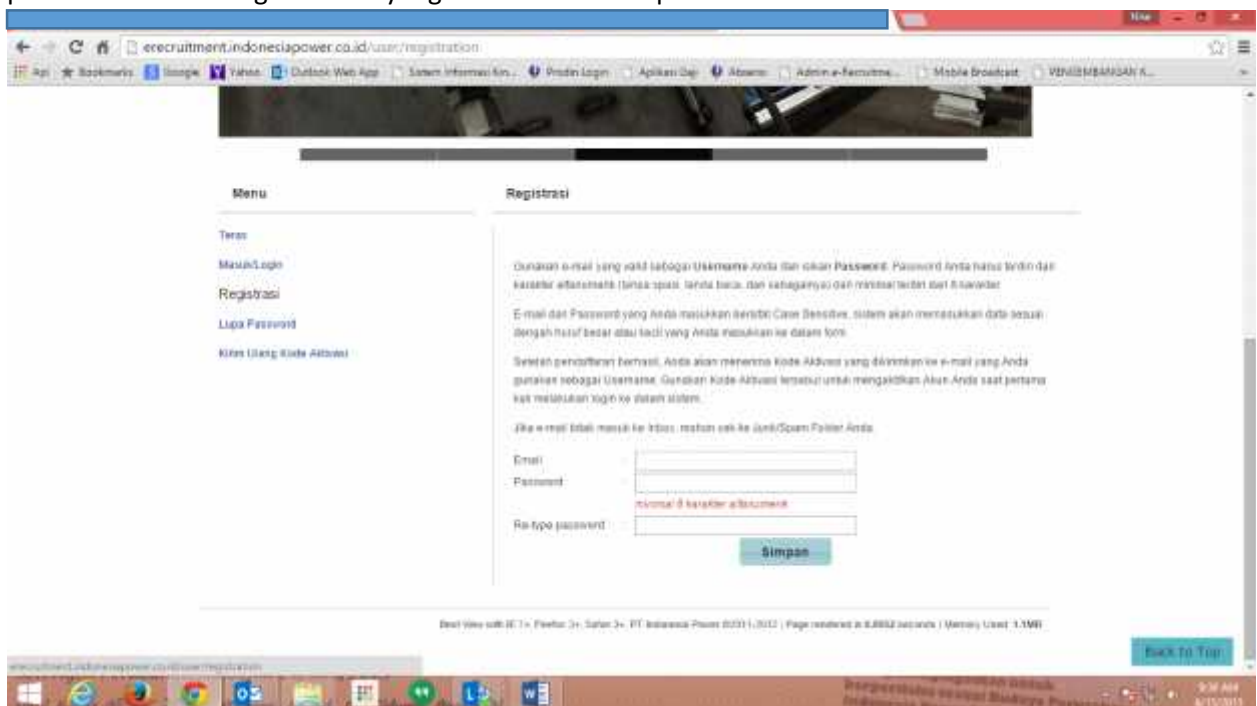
erecruitment.indonesiapower.co.id/user/registration

Apps Bookmarks Google Yahoo Outlook Web App Sistem Informasi Kin... Prodin Login Aplikasi Daji Absens Admin e-Recruitme... Mobile Broadcast PENGEMBANGAN K...

Menu

Teras

Masuk/Login

Registrasi

Lupa Password

Kirim Ulang Kode Aktivasi

Registrasi

Gunakan e-mail yang valid sebagai Username Anda dan isikan Password. Password Anda harus terdiri dari karakter alfanumerik (tanpa spasi, tanda baca, dan sebagainya) dan minimal terdiri dari 8 karakter.

E-mail dan Password yang Anda masukkan bersifat Case Sensitive, sistem akan memasukkan data sesuai dengan huruf besar atau kecil yang Anda masukkan ke dalam form.

Setelah pendaftaran berhasil, Anda akan menerima Kode Aktivasi yang dikirimkan ke e-mail yang Anda gunakan sebagai Username. Gunakan Kode Aktivasi tersebut untuk mengaktifkan Akun Anda saat pertama kali melakukan login ke dalam sistem.

Jika e-mail tidak masuk ke Inbox, mohon cek ke Junk/Spam Folder Anda.

Email :

Password :

minimal 8 karakter alfanumerik

Re-type password :

Simpan

Best View with IE 7+, Firefox 3+, Safari 3+. PT. Indonesia Power ©2011-2012 | Page rendered in 0.0052 seconds | Memory Used: 1.1MB

Back to Top

erecruitment.indonesiapower.co.id/user/registration

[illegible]

9:38 AM
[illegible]